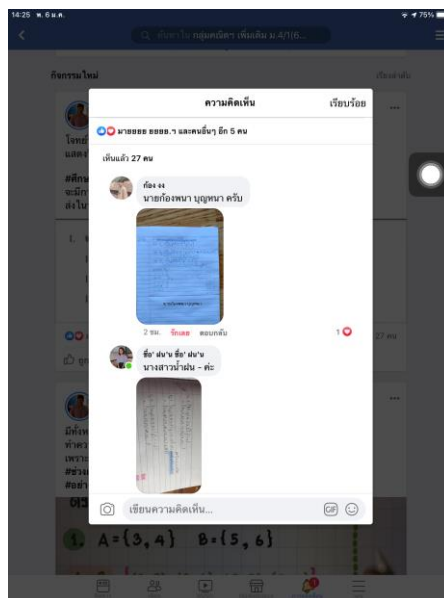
14:25 พ. 6 ม.ค.
75%
ค้นหาใน กลุ่มคณิตฯ เพิ่มเติม ม.4/1(6...
กิจกรรมใหม่
ความคิดเห็น
เรียบร้อย
มายยยย ยยยย.ๆ และคนอื่นๆ อีก 5 คน
เห็นแล้ว 27 คน
ก้อง งง
นายก้องพนา บุญหนา ครับ
2 ชม. ถูกใจ ตอบกลับ
1
ซื่อ' ฝน'น ซื่อ' ฝน'น
นางสาวน้ำฝน - ค่ะ
เขียนความคิดเห็น...
GIF
1. $A=\{3,4\}$ $B=\{5,6\}$